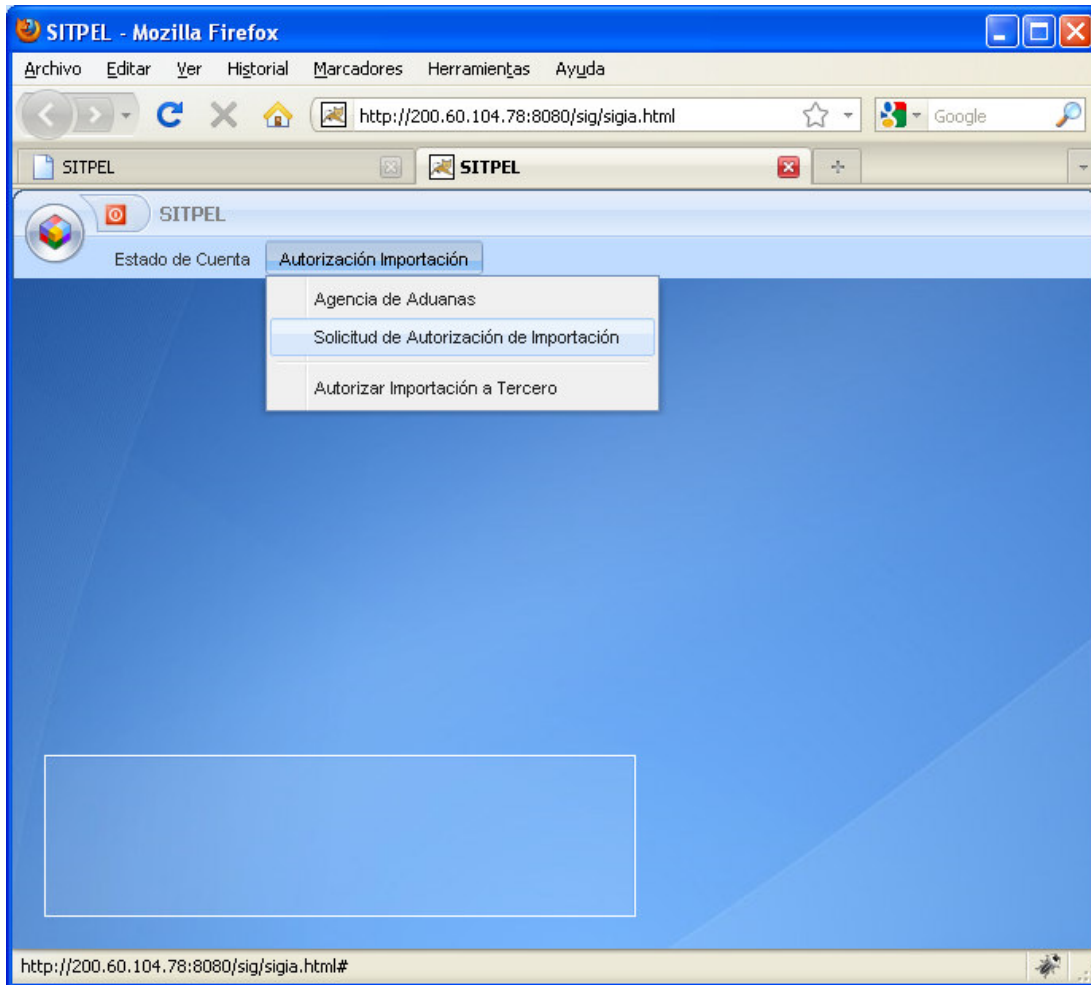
SITPEL - Mozilla Firefox

Archivo Editar Ver Historial Marcadores Herramientas Ayuda

http://200.60.104.78:8080/sig/sigia.html

Google

SITPEL

SITPEL

SITPEL

Estado de Cuenta Autorización Importación

Agencia de Aduanas

Solicitud de Autorización de Importación

Autorizar Importación a Tercero

http://200.60.104.78:8080/sig/sigia.html#